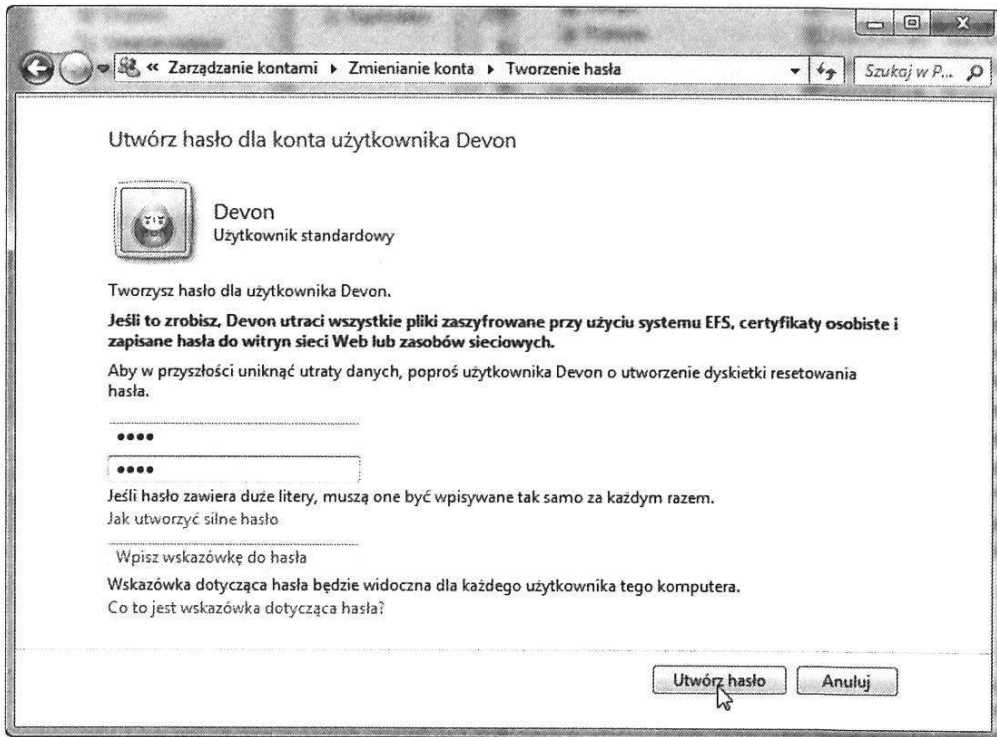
« Zarządzanie kontami ▸ Zmienianie konta ▸ Tworzenie hasła

Szukaj w P...

Utwórz hasło dla konta użytkownika Devon

Devon
Użytkownik standardowy

Tworzysz hasło dla użytkownika Devon.

**Jeśli to zrobisz, Devon utraci wszystkie pliki zaszyfrowane przy użyciu systemu EFS, certyfikaty osobiste i zapisane hasła do witryn sieci Web lub zasobów sieciowych.**

Aby w przyszłości uniknąć utraty danych, poproś użytkownika Devon o utworzenie dyskietki resetowania hasła.

••••

••••

Jeśli hasło zawiera duże litery, muszą one być wpisywane tak samo za każdym razem.
Jak utworzyć silne hasło

Wpisz wskazówkę do hasła

Wskazówka dotycząca hasła będzie widoczna dla każdego użytkownika tego komputera.
Co to jest wskazówka dotycząca hasła?

Utwórz hasło

Anuluj